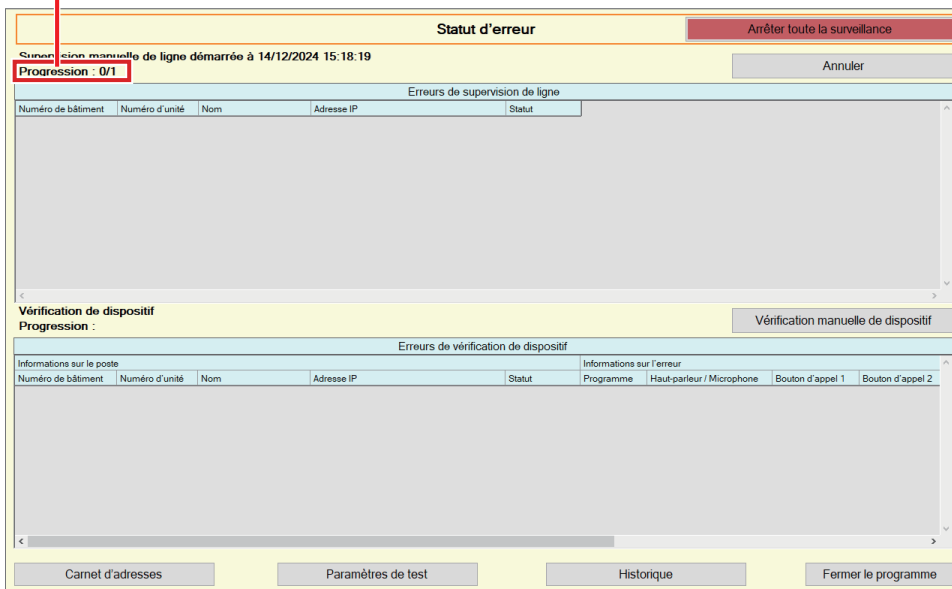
Statut d'erreur

Arrêter toute la surveillance

Supervision manuelle de ligne démarrée à 14/12/2024 15:18:19
Progression : 0/1

Annuler

Erreurs de supervision de ligne

| Numéro de bâtiment | Numéro d'unité | Nom | Adresse IP | Statut |
|---|---|---|---|---|

Vérification de dispositif
Progression :

Vérification manuelle de dispositif

Erreurs de vérification de dispositif

Informations sur le poste
Informations sur l'erreur

| Numéro de bâtiment | Numéro d'unité | Nom | Adresse IP | Statut | Programme | Haut-parleur / Microphone | Bouton d'appel 1 | Bouton d'appel 2 |
|---|---|---|---|---|---|---|---|---|

Carnet d'adresses
Paramètres de test
Historique
Fermer le programme